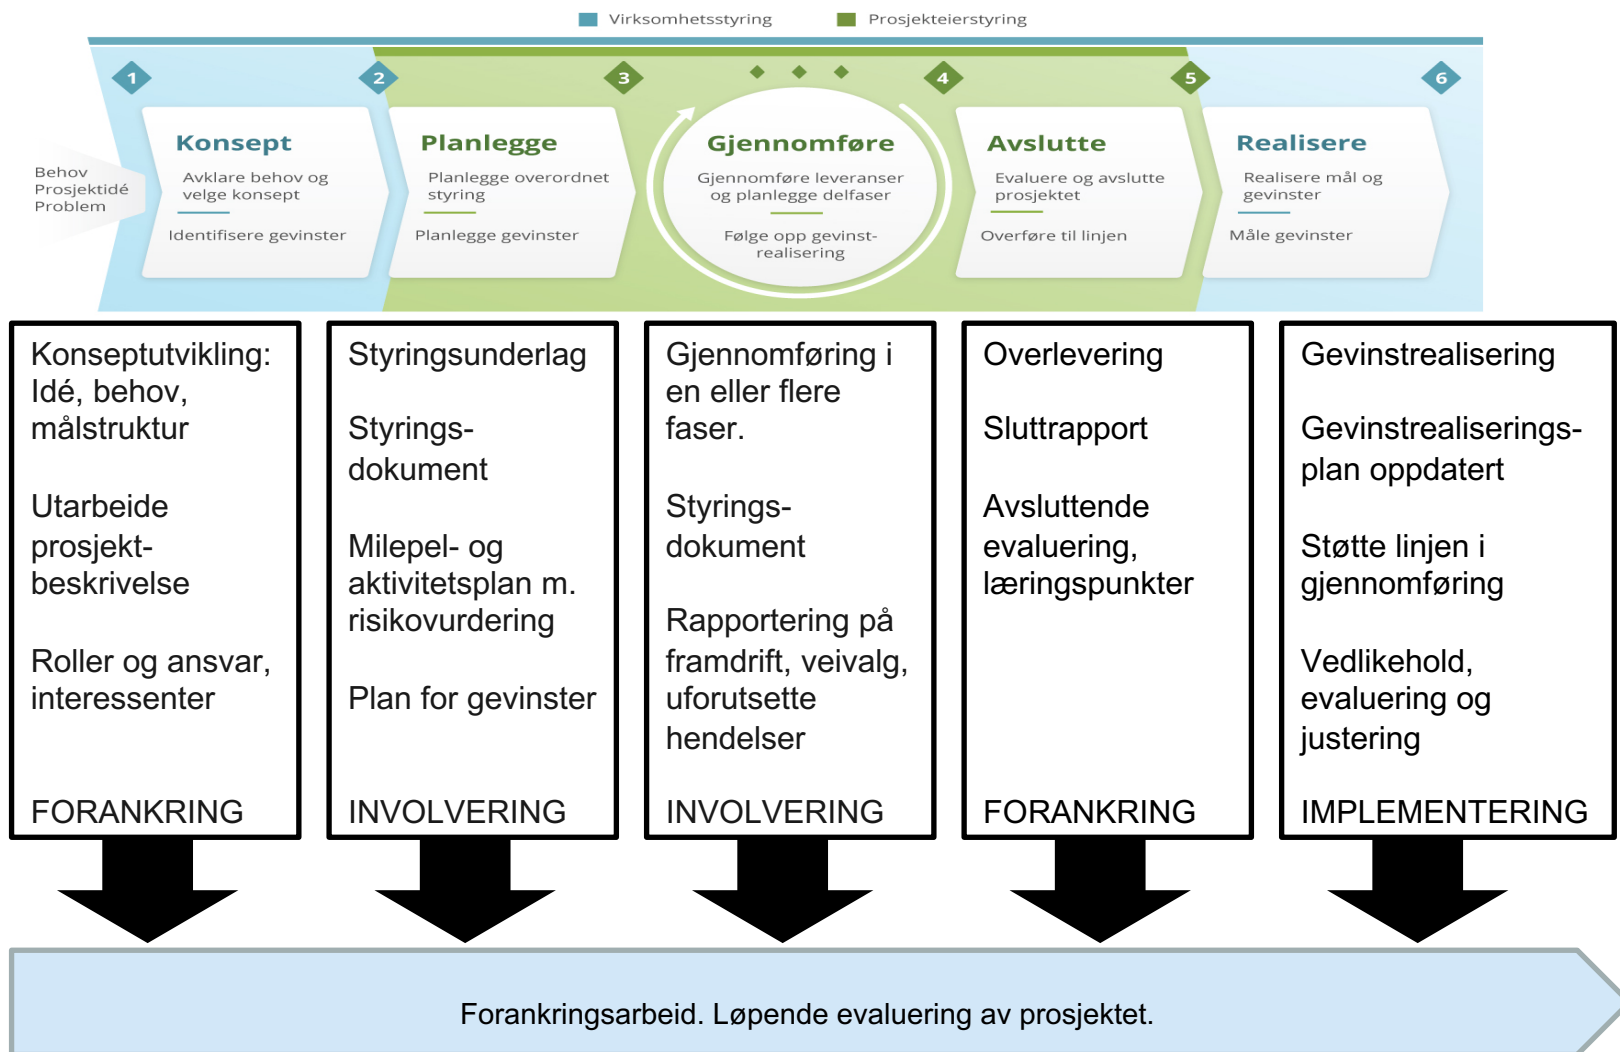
Virksomhetsstyring Prosjekteierstyring

1 2 3 4 5 6

Behov
Prosjektidé
Problem

Konsept
Avklare behov og velge konsept
Identifisere gevinster

Planlegge
Planlegge overordnet styring
Planlegge gevinster

Gjennomføre
Gjennomføre leveranser og planlegge delfaser
Følge opp gevinstrealisering

Avslutte
Evaluere og avslutte prosjektet
Overføre til linjen

Realisere
Realisere mål og gevinster
Måle gevinster

Konseptutvikling: Idé, behov, målstruktur

Utarbeide prosjektbeskrivelse

Roller og ansvar, interessenter

FORANKRING

Styringsunderlag

Styringsdokument

Milepel- og aktivitetsplan m. risikovurdering

Plan for gevinster

INVOLVERING

Gjennomføring i en eller flere faser.

Styringsdokument

Rapportering på framdrift, veivalg, uforutsette hendelser

INVOLVERING

Overlevering

Sluttrapport

Avsluttende evaluering, læringspunkter

FORANKRING

Gevinstrealisering

Gevinstrealiseringsplan oppdatert

Støtte linjen i gjennomføring

Vedlikehold, evaluering og justering

IMPLEMENTERING

Forankringsarbeid. Løpende evaluering av prosjektet.